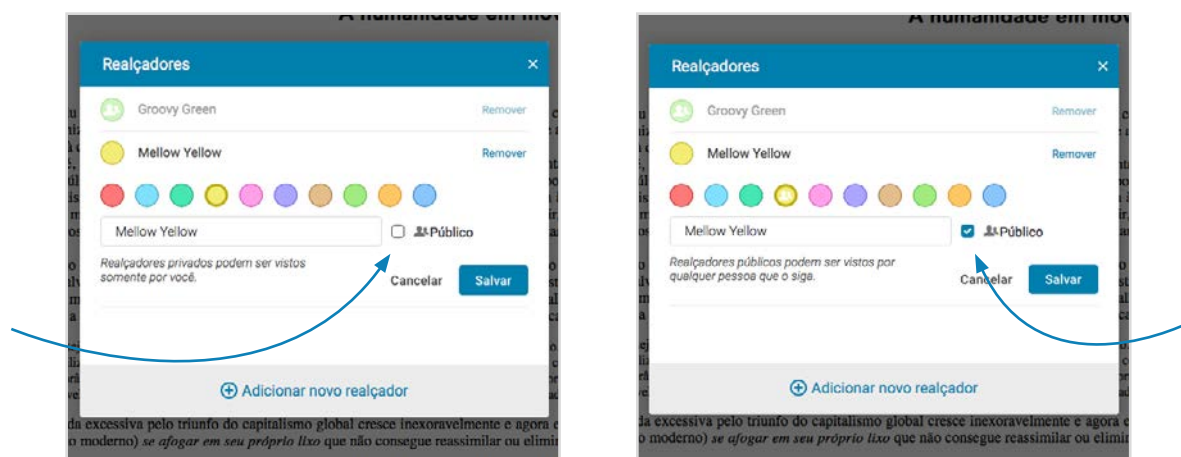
A humanidade em mov

Realçadores ×

Groovy Green Remover

Mellow Yellow Remover

Mellow Yellow

Público

Realçadores privados podem ser vistos somente por você.

Cancelar Salvar

Adicionar novo realçador

da excessiva pelo triunfo do capitalismo global cresce inexoravelmente e agora c
o moderno) *se afogar em seu próprio lixo* que não consegue reassimilar ou elimi

A humanidade em mov

Realçadores ×

Groovy Green Remover

Mellow Yellow Remover

Mellow Yellow

Público

Realçadores públicos podem ser vistos por qualquer pessoa que o siga.

Cancelar Salvar

Adicionar novo realçador

da excessiva pelo triunfo do capitalismo global cresce inexoravelmente e agora c
o moderno) *se afogar em seu próprio lixo* que não consegue reassimilar ou elimi